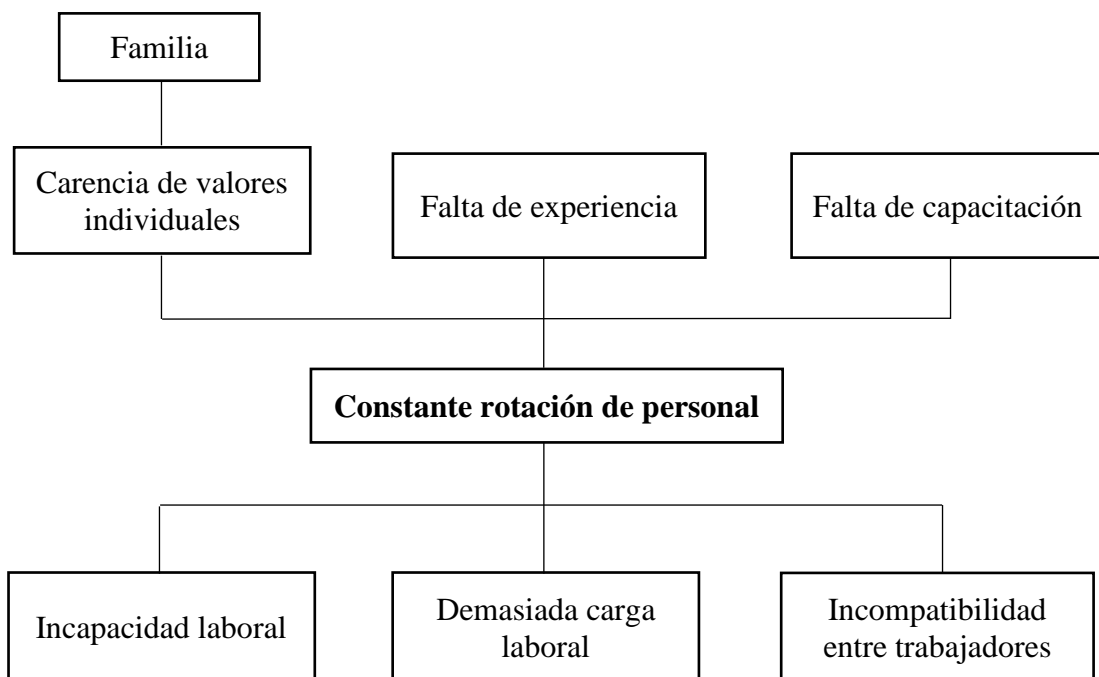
Familia

Carencia de valores individuales

Falta de experiencia

Falta de capacitación

**Constante rotación de personal**

Incapacidad laboral

Demasiada carga laboral

Incompatibilidad entre trabajadores